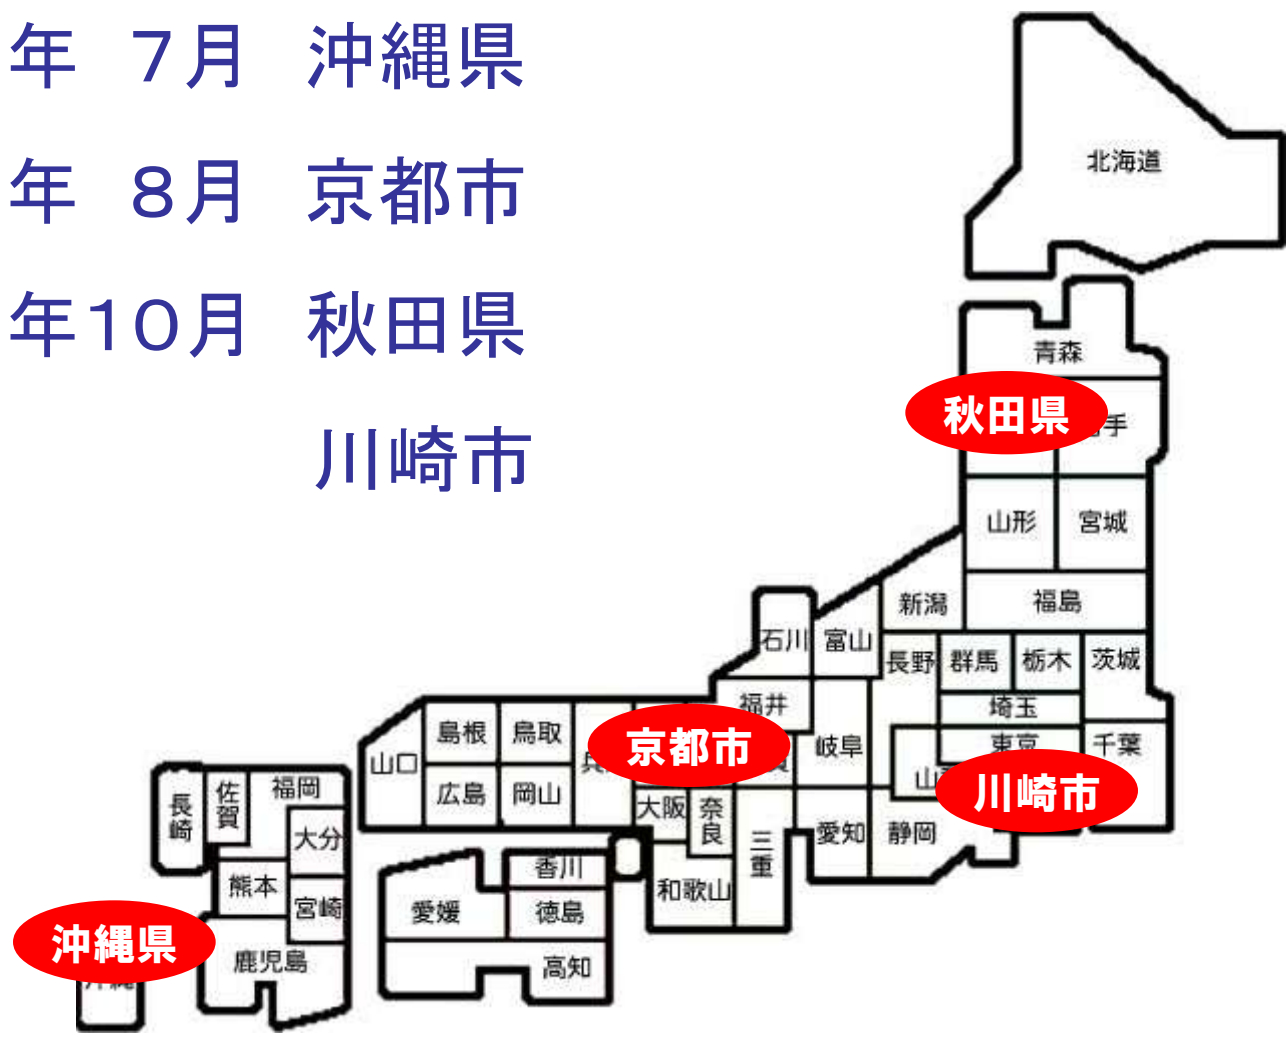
年 7月 沖縄県
年 8月 京都市
年10月 秋田県
川崎市

北海道
青森
秋田県
手
山形
宮城
新潟
福島
石川
富山
長野
群馬
栃木
茨城
福井
埼玉
島根
鳥取
京都市
岐阜
東京
千葉
山口
兵
山
川崎市
広島
岡山
大阪
奈良
三重
愛知
静岡
長崎
佐賀
福岡
大分
香川
熊本
宮崎
愛媛
徳島
和歌山
沖縄県
鹿児島
高知